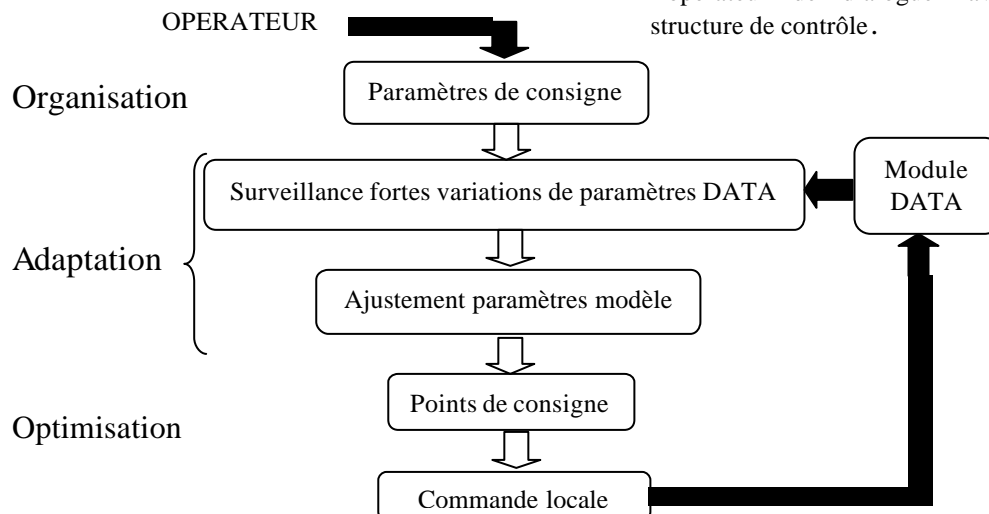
OPERATEUR

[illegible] structure de contrôle.

Organisation

Paramètres de consigne

Adaptation

Surveillance fortes variations de paramètres DATA

Module DATA

Ajustement paramètres modèle

Optimisation

Points de consigne

Commande locale